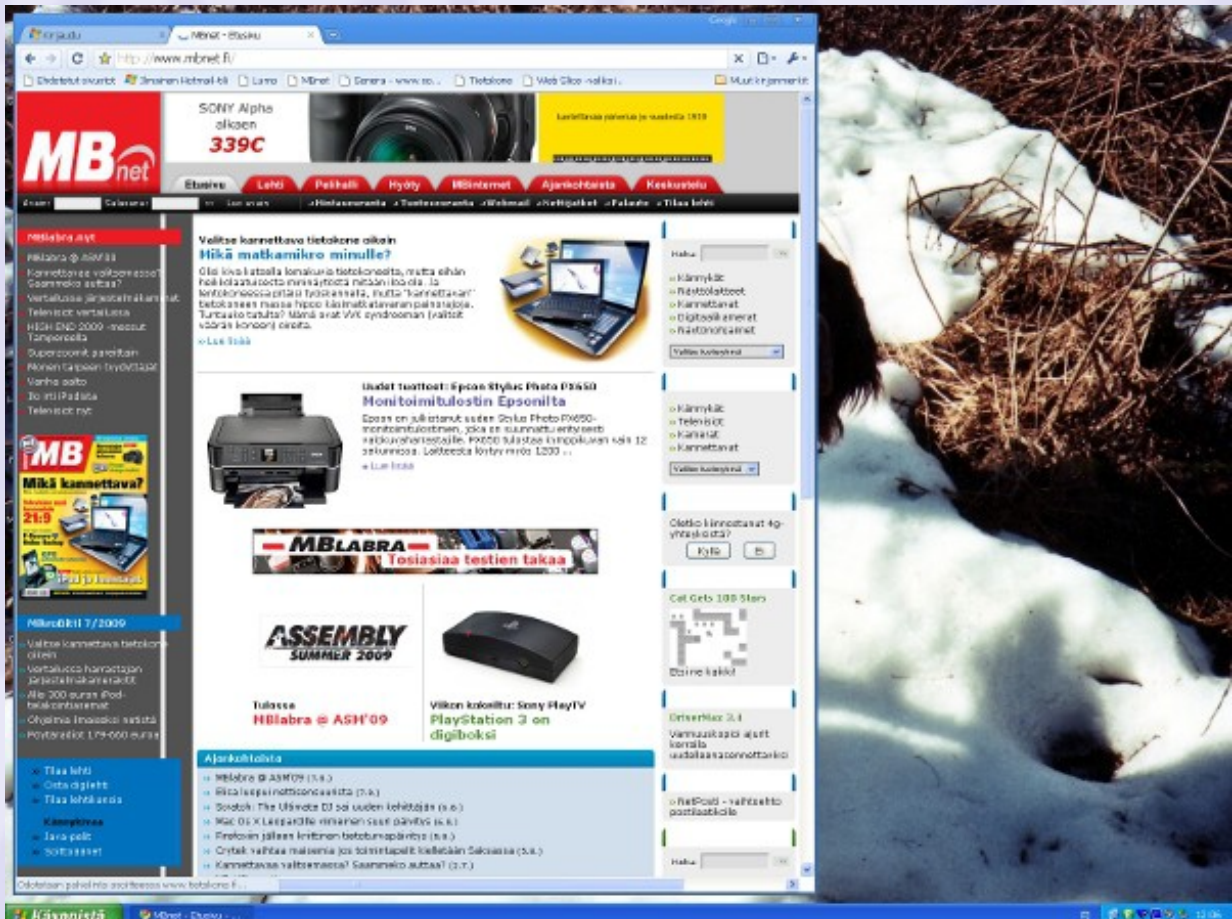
Google

kirja.edu
MBnet - Etusivu

http://www.mbnet.fi/

Ehdotetut sivustot | Ilmainen Hotmail-tili | Lamo | MBnet | Sonera - www.so... | Tietokone | Web Slice -valikoi... | Muut kirjanmerkit

MB net

SONY Alpha alkaen 339€

Etusivu | Lehti | Pelihalli | Hyödy | MBinternet | Ajankohtaista | Keskustelu

Tunnus | Salasana | Liity | Unohtunut | Hintavertailu | Tuotevertailu | Webmail | Kehittäjät | Palaute | Tilaa lehti

MBlabra nyt
MBlabra @ ASM'09
Kannettavaa valitsemassa? Saammeko auttaa?
Vertailussa järjestelmäkamerat
Televisiot vertailussa
HIGH END 2009 -messut Tampereella
Supercoolit pareittain
Monen tarpeen tyydyttäjät
Vanha aalto
Ilo irti iPadista
Televisiot nyt

MB
Mikä kannettava?
21:9

Mikrobitit 7/2009
Valitse kannettava tietokone oikein
Vertailussa harrastajan järjestelmäkamerat
Alle 200 euron iPod-telakointiasemat
Ohjelmia ilmaiseksi netistä
Pöytäraitiot 179-660 euroa

Tilaa lehti
Osta digilehti
Tilaa lehtikansio
Kännykkään
Java-pelit
Soittoäänet

Valitse kannettava tietokone oikein
Mikä matkamikro minulle?
Olisi kiva katsella lomakuvia tietokoneelta, mutta eihän hoikkalaatuisesta minisäytöstä mitään iloa ole. Ja kenttäkoneessa pitäisi työskennellä, mutta "kannettavan" tietokoneen massa hippoo käsimatkatavaran painorajoja. Tuntuuko tutulta? Nämä ovat VVK syndrooman (valitsit väärän koneen) oireita.
Lue lisää

Uudet tuotteet: Epson Stylus Photo PX650
Monitoimitulostin Epsonilta
Epson on julkaissut uuden Stylus Photo PX650-monitoimitulostimen, joka on suunnattu erityisesti valokuvaharrastajille. PX650 tulostaa kimppakuvan vain 12 sekunnissa. Loitteesta lörby mrös 1200 ...
Lue lisää

MBLABRA Tosiasiaa testien takaa

ASSEMBLY SUMMER 2009

Tulossa
MBlabra @ ASM'09

Viikon kolmiltu: Sony PlayTV
PlayStation 3 on digiboksi

Ajankohtaista
MBlabra @ ASM'09 (5.8.)
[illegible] (7.8.)
Scratch: The Ultimate DJ sai uuden kehittäjän (6.8.)
Mac OS X Leopardille viimeinen suuri päivitys (6.8.)
Firefoxin jälleen kriittinen tietoturvapäivitys (5.8.)
Crytek vaihtaa maisemia jos toimintapelit kielletään Saksassa (5.8.)
Kannettavaa valitsemassa? Saammeko auttaa? (2.7.)

Haku
Kännykät
Näyttölaitteet
Kannettavat
Digitaalikamerat
Näytönohjaimet
Valitse kategoria

Kännykät
Televisiot
Kamerat
Kannettavat
Valitse kategoria

Oletko kiinnostunut 4g-yhteyksistä?
Kyllä | Ei

Cat Gets 100 Stars
Ei enää kakkoja!

DriverMax 3.4
Varmuuskopioi ajurit kerralla uudelleenasennettaessa

NetPosti - vaihtoehto postilaatikolle

Haku

Odotetaan palvelinta osoitteessa www.tietokone.fi...

Käynnistä | MBnet - Etusivu